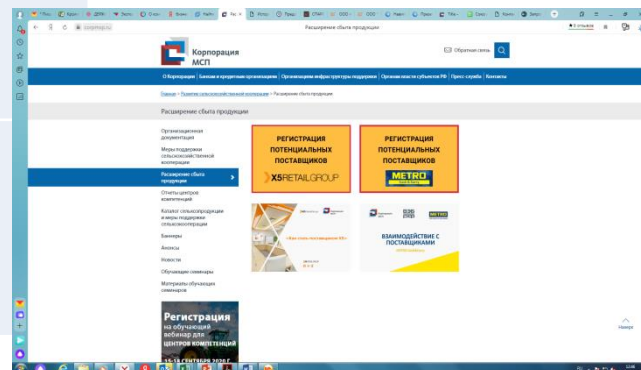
corpmsp.ru

Расширение сбыта продукции

Корпорация МСП

Обратная связь

О Корпорации | Банкам и кредитным организациям | Организациям инфраструктуры поддержки | Органам власти субъектов РФ | Пресс-служба | Контакты

Главная > Развитие сельскохозяйственной кооперации > Расширение сбыта продукции

Расширение сбыта продукции

Организационная документация

Меры поддержки сельскохозяйственной кооперации

Расширение сбыта продукции

Отчеты центров компетенций

Каталог сельхозпродукции и меры поддержки сельхозкооперации

Баннеры

Анонсы

Новости

Обучающие семинары

Материалы обучающих семинаров

РЕГИСТРАЦИЯ ПОТЕНЦИАЛЬНЫХ ПОСТАВЩИКОВ

X5 RETAIL GROUP

РЕГИСТРАЦИЯ ПОТЕНЦИАЛЬНЫХ ПОСТАВЩИКОВ

METRO

«Как стать поставщиком X5»

ВЗАИМОДЕЙСТВИЕ С ПОСТАВЩИКАМИ

Регистрация на обучающий вебинар для ЦЕНТРОВ КОМПЕТЕНЦИЙ

15-16 СЕНТЯБРЯ 2020 Г.

Наверх